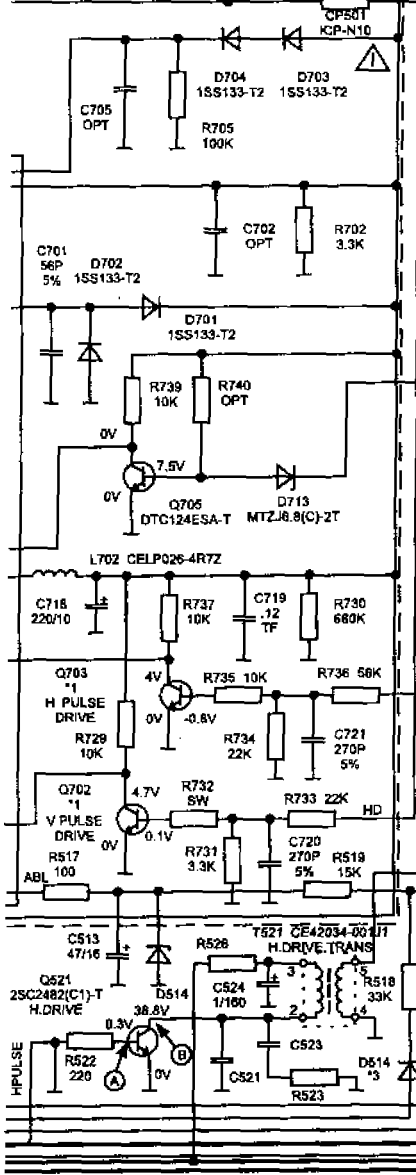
CP501
ICP-N10

D704
1SS133-T2

D703
1SS133-T2

C705
OPT

R705
100K

C702
OPT

R702
3.3K

C701
56P
5%

D702
1SS133-T2

D701
1SS133-T2

R739
10K

R740
OPT

0V

7.5V

0V

Q705
DTC124ESA-T

D713
MTZJ6.8(C)-2T

L702 CELP026-4R7Z

C718
220/10

R737
10K

C719
.12
TF

R730
680K

Q703
*1
H PULSE
DRIVE

4V

R735 10K

R736 56K

0V

-0.6V

R729
10K

R734
22K

C721
270P
5%

Q702
*1
V PULSE
DRIVE

4.7V

R732
SW

R733 22K

HD

0V

0.1V

R731
3.3K

C720
270P
5%

R519
15K

R517
100

ABL

C513
47/16

T521 CE42034-001J1
H.DRIVE.TRANS

R526

Q521
2SC2482(C1)-T
H.DRIVE

D514

C524
1/160

3

5

R518
33K

2

4

0.3V

38.8V

HPULSE

R522
220

A

B

0V

C521

C523

R523

D514
*3